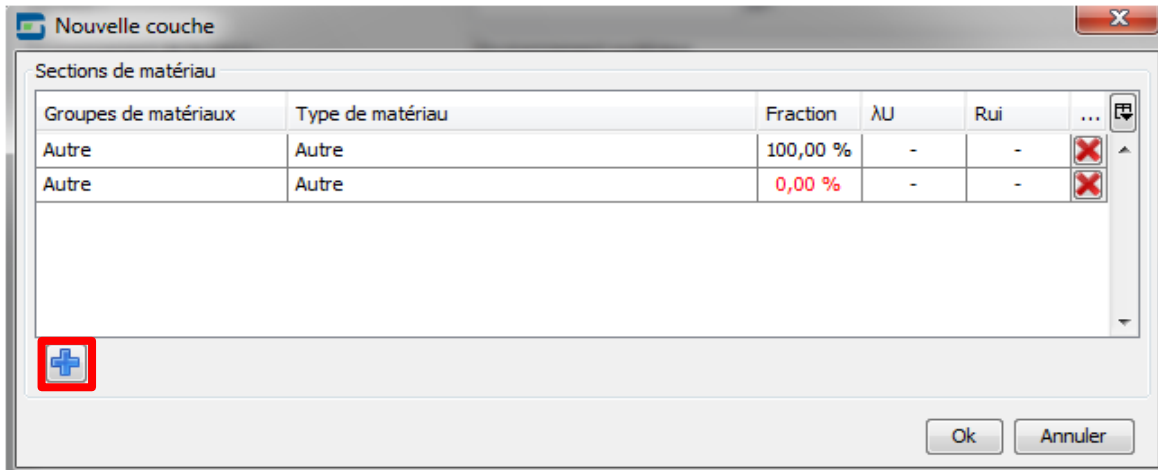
Nouvelle couche

Sections de matériau

| Groupes de matériaux | Type de matériau | Fraction | λU | Rui | ... |
|---|---|---|---|---|---|
| Autre | Autre | 100,00 % | - | - | |
| Autre | Autre | 0,00 % | - | - | |

Ok Annuler